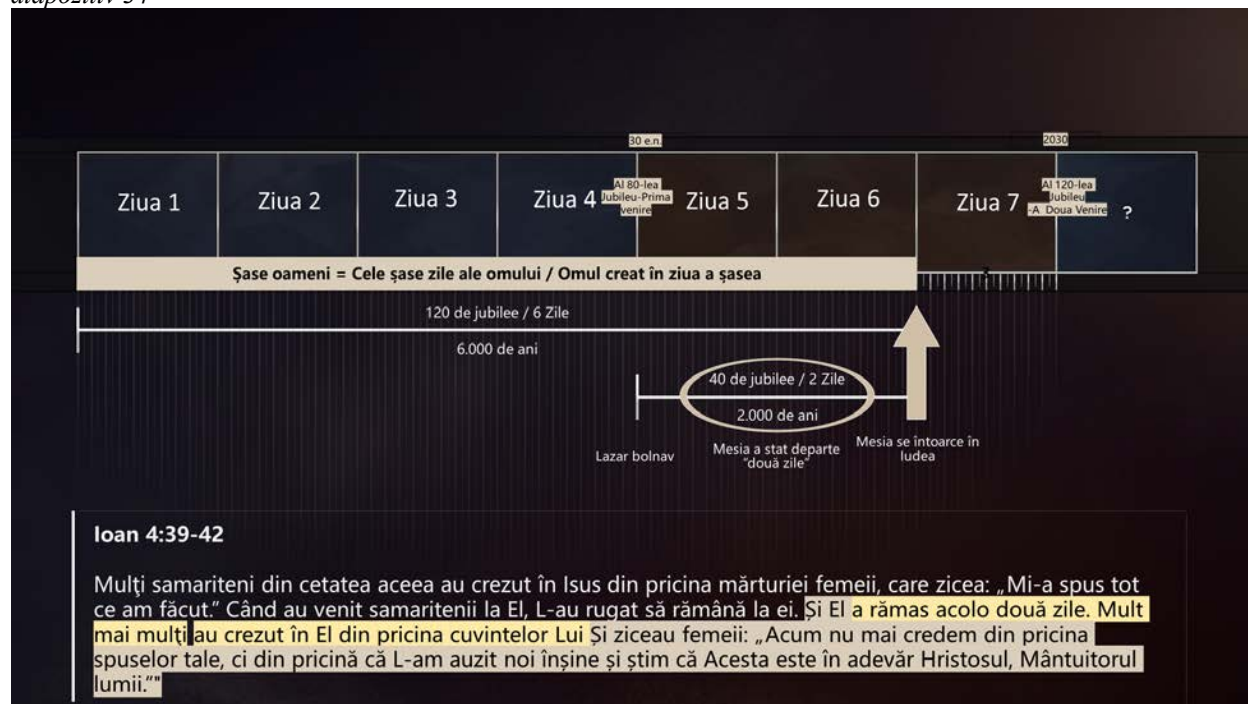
diapozitiv 3 /

30 e.n.

2030

Ziua 1

Ziua 2

Ziua 3

Ziua 4

Al 80-lea Jubileu-Prima venire

Ziua 5

Ziua 6

Ziua 7

Al 120-lea Jubileu -A Doua Venire

?

Șase oameni = Cele șase zile ale omului / Omul creat în ziua a șasea

120 de jubilee / 6 Zile

6.000 de ani

40 de jubilee / 2 Zile

2.000 de ani

Lazar bolnav

Mesia a stat departe "două zile"

Mesia se intoarce în Iudea

Ioan 4:39-42

Mulţi samariteni din cetatea aceea au crezut în Isus din pricina mărturiei femeii, care zicea: „Mi-a spus tot ce am făcut." Când au venit samaritenii la El, L-au rugat să rămână la ei. Şi El a rămas acolo două zile. Mult mai mulţi au crezut în El din pricina cuvintelor Lui Şi ziceau femeii: „Acum nu mai credem din pricina spuselor tale, ci din pricină că L-am auzit noi înşine şi ştim că Acesta este în adevăr Hristosul, Mântuitorul lumii.""